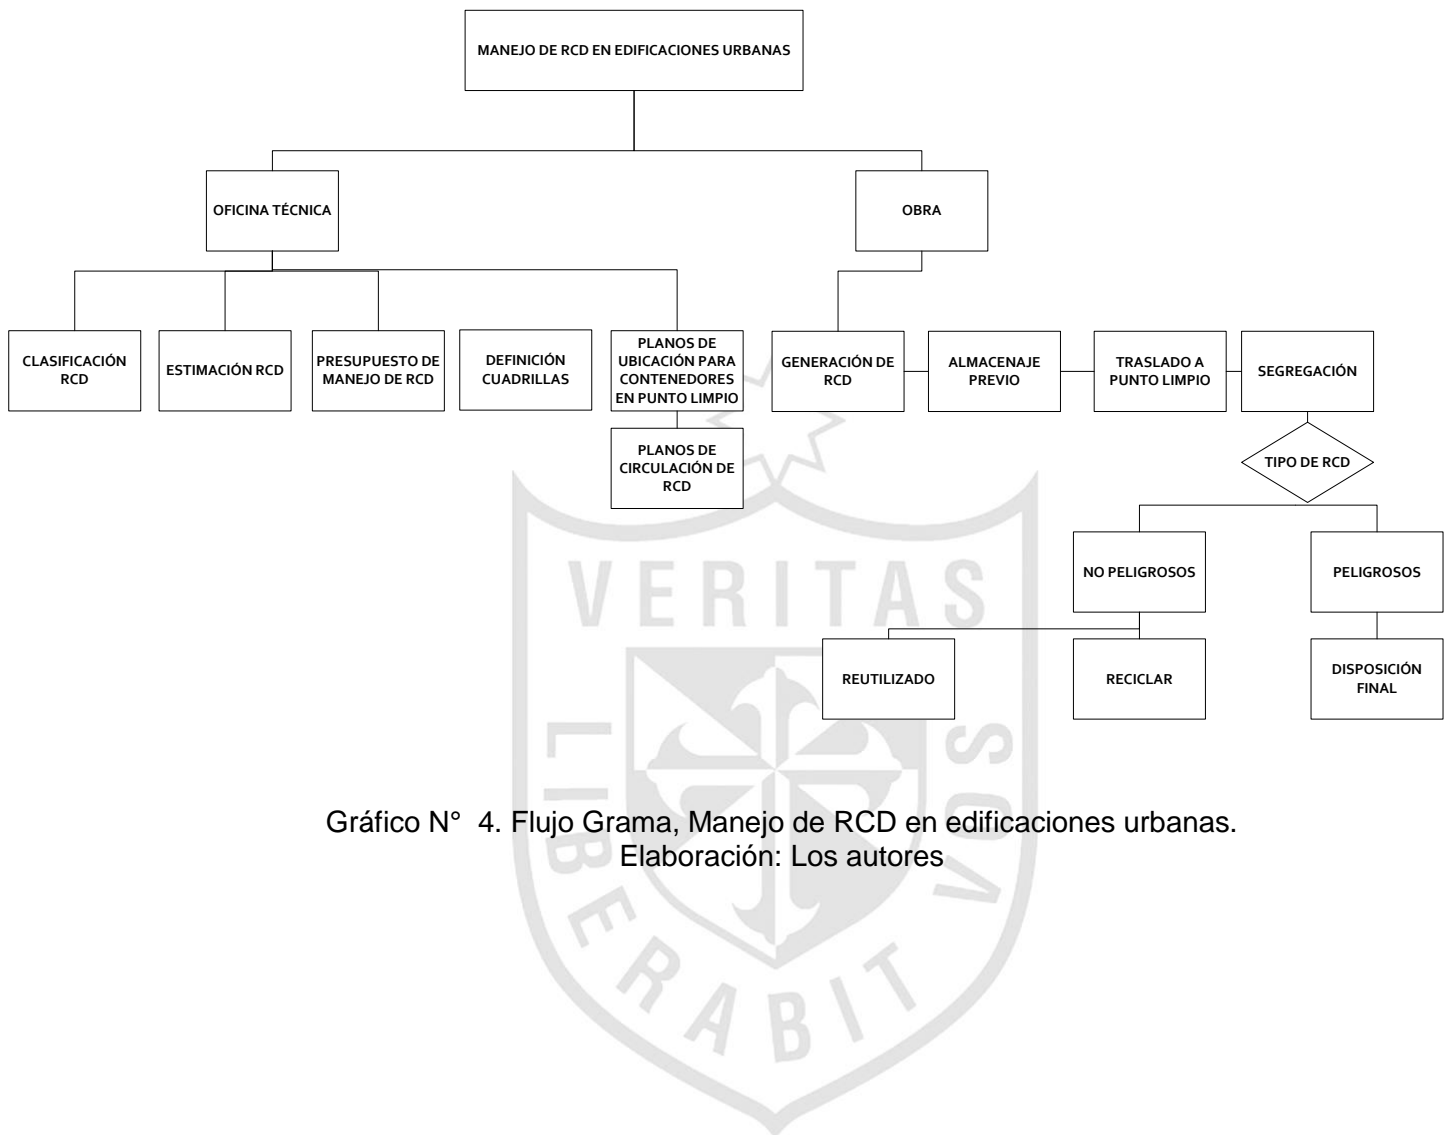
MANEJO DE RCD EN EDIFICACIONES URBANAS

OFICINA TÉCNICA

OBRA

CLASIFICACIÓN RCD

ESTIMACIÓN RCD

PRESUPUESTO DE MANEJO DE RCD

DEFINICIÓN CUADRILLAS

PLANOS DE UBICACIÓN PARA CONTENEDORES EN PUNTO LIMPIO

PLANOS DE CIRCULACIÓN DE RCD

GENERACIÓN DE RCD

ALMACENAJE PREVIO

TRASLADO A PUNTO LIMPIO

SEGREGACIÓN

TIPO DE RCD

NO PELIGROSOS

PELIGROSOS

REUTILIZADO

RECICLAR

DISPOSICIÓN FINAL

VERITAS

LIBERABIT VOS

Gráfico N° 4. Flujo Grama, Manejo de RCD en edificaciones urbanas.
Elaboración: Los autores